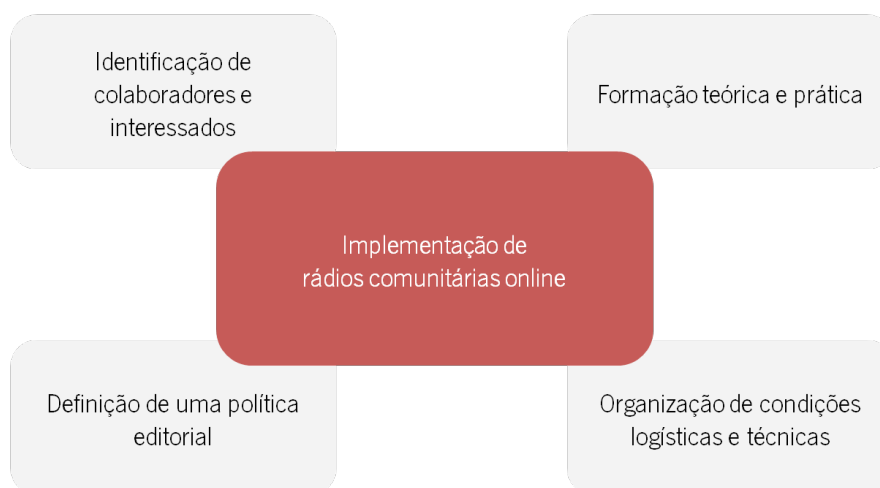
Identificação de colaboradores e interessados

Formação teórica e prática

Implementação de rádios comunitárias online

Definição de uma política editorial

Organização de condições logísticas e técnicas